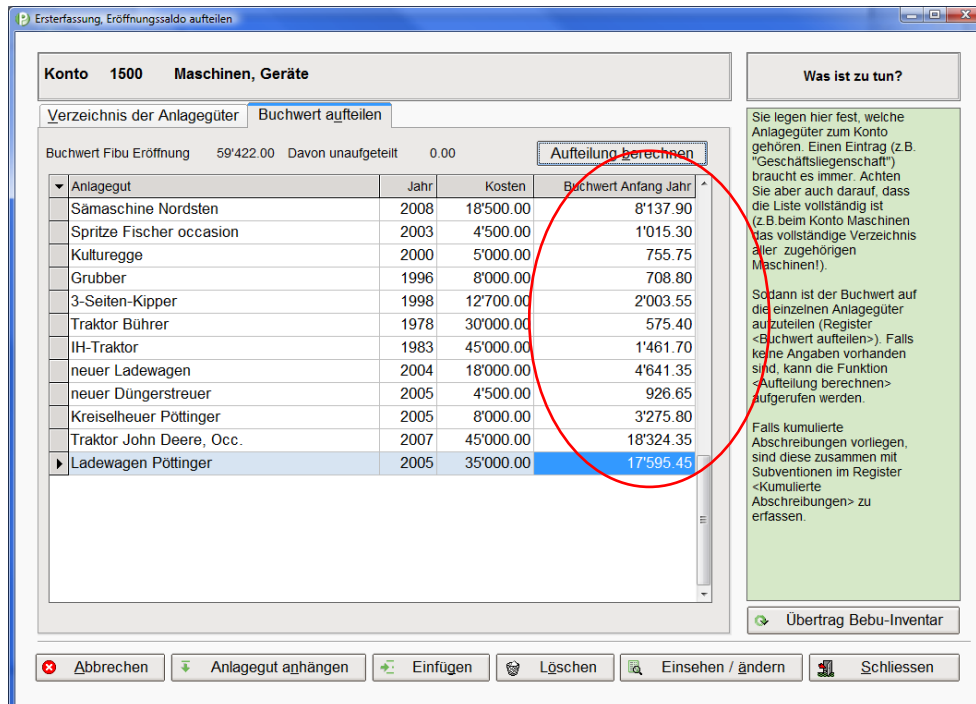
Ersterfassung, Eröffnungssaldo aufteilen

Konto 1500 Maschinen, Geräte

Was ist zu tun?

Verzeichnis der Anlagegüter | Buchwert aufteilen

Buchwert Fibu Eröffnung 59'422.00 Davon unaufgeteilt 0.00

Aufteilung berechnen

| Anlagegut | Jahr | Kosten | Buchwert Anfang Jahr |
|---|---|---|---|
| Sämaschine Nordsten | 2008 | 18'500.00 | 8'137.90 |
| Spritze Fischer occasion | 2003 | 4'500.00 | 1'015.30 |
| Kulturegge | 2000 | 5'000.00 | 755.75 |
| Grubber | 1996 | 8'000.00 | 708.80 |
| 3-Seiten-Kipper | 1998 | 12'700.00 | 2'003.55 |
| Traktor Bührer | 1978 | 30'000.00 | 575.40 |
| IH-Traktor | 1983 | 45'000.00 | 1'461.70 |
| neuer Ladewagen | 2004 | 18'000.00 | 4'641.35 |
| neuer Düngerstreuer | 2005 | 4'500.00 | 926.65 |
| Kreiselheuer Pöttinger | 2005 | 8'000.00 | 3'275.80 |
| Traktor John Deere, Occ. | 2007 | 45'000.00 | 18'324.35 |
| Ladewagen Pöttinger | 2005 | 35'000.00 | 17'595.45 |

Sie legen hier fest, welche Anlagegüter zum Konto gehören. Einen Eintrag (z.B. "Geschäftsliegenschaft") braucht es immer. Achten Sie aber auch darauf, dass die Liste vollständig ist (z.B.beim Konto Maschinen das vollständige Verzeichnis aller zugehörigen Maschinen!).

Sodann ist der Buchwert auf die einzelnen Anlagegüter aufzuteilen (Register <Buchwert aufteilen>). Falls keine Angaben vorhanden sind, kann die Funktion <Aufteilung berechnen> aufgerufen werden.

Falls kumulierte Abschreibungen vorliegen, sind diese zusammen mit Subventionen im Register <Kumulierte Abschreibungen> zu erfassen.

Übertrag Bebu-Inventar

Abbrechen | Anlagegut anhängen | Einfügen | Löschen | Einsehen / ändern | Schliessen